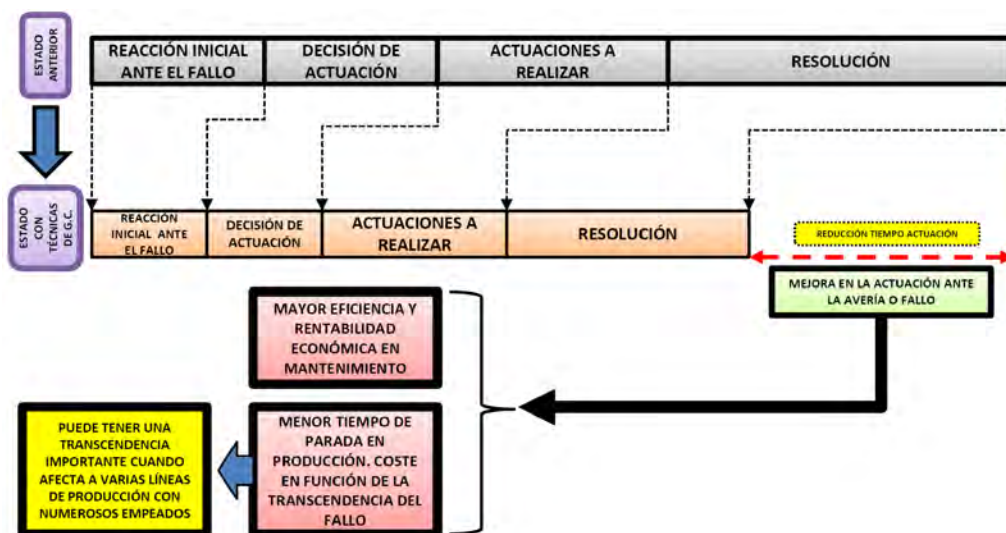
ESTADO ANTERIOR

REACCIÓN INICIAL ANTE EL FALLO

DECISIÓN DE ACTUACIÓN

ACTUACIONES A REALIZAR

RESOLUCIÓN

ESTADO CON TÉCNICAS DE G.C.

REACCIÓN INICIAL ANTE EL FALLO

DECISIÓN DE ACTUACIÓN

ACTUACIONES A REALIZAR

RESOLUCIÓN

REDUCCIÓN TIEMPO ACTUACIÓN

MEJORA EN LA ACTUACIÓN ANTE LA AVERÍA O FALLO

MAYOR EFICIENCIA Y RENTABILIDAD ECONÓMICA EN MANTENIMIENTO

MENOR TIEMPO DE PARADA EN PRODUCCIÓN. COSTE EN FUNCIÓN DE LA TRANSCENDENCIA DEL FALLO

PUEDE TENER UNA TRANSCENDENCIA IMPORTANTE CUANDO AFECTA A VARIAS LÍNEAS DE PRODUCCIÓN CON NUMEROSOS EMPEADOS